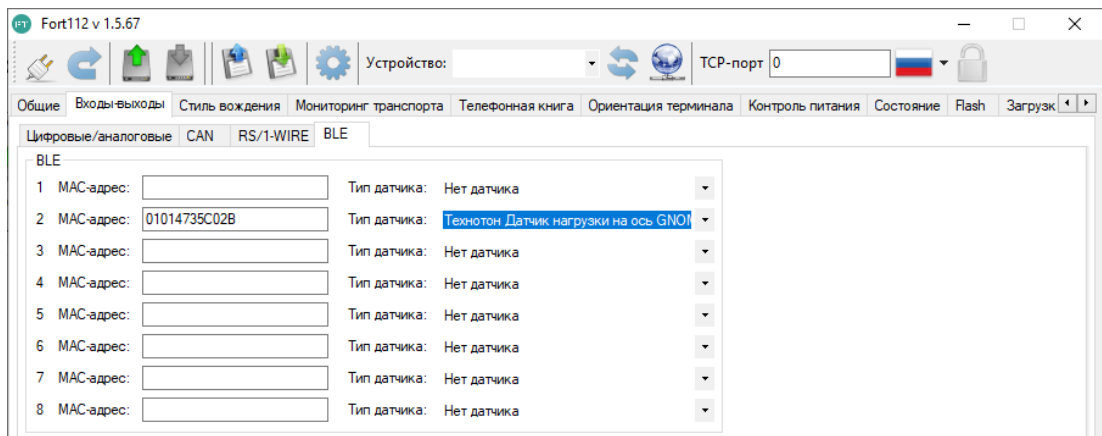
FT Fort112 v 1.5.67

Устройство:

TCP-порт 0

Общие | Входы-выходы | Стиль вождения | Мониторинг транспорта | Телефонная книга | Ориентация терминала | Контроль питания | Состояние | Flash | Загрузк

Цифровые/аналоговые | CAN | RS/1-WIRE | BLE

BLE

1 MAC-адрес: Тип датчика: Нет датчика

2 MAC-адрес: 01014735C02B Тип датчика: Технотон Датчик нагрузки на ось GNOM

3 MAC-адрес: Тип датчика: Нет датчика

4 MAC-адрес: Тип датчика: Нет датчика

5 MAC-адрес: Тип датчика: Нет датчика

6 MAC-адрес: Тип датчика: Нет датчика

7 MAC-адрес: Тип датчика: Нет датчика

8 MAC-адрес: Тип датчика: Нет датчика